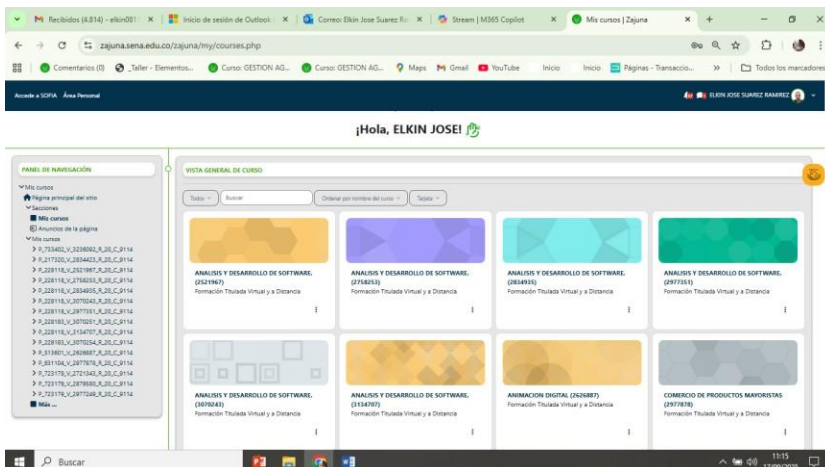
M Recibidos (4.814) - elkin081 × | Inicio de sesión de Outlook × | Correo: Elkin Jose Suarez Ra × | Stream | M365 Copilot × | Mis cursos | Zajuna × | +

zajuna.sena.edu.co/zajuna/my/courses.php

Comentarios (0) | _Taller - Elementos... | Curso: GESTION AG... | Curso: GESTION AG... | Maps | Gmail | YouTube | Inicio | Inicio | Páginas - Transaccio... | » | Todos los marcadores

Accede a SOFIA Área Personal

ELKIN JOSE SUAREZ RAMIREZ

¡Hola, ELKIN JOSE!

PANEL DE NAVEGACIÓN

Mis cursos
Página principal del sitio
Secciones
Mis cursos
Anuncios de la página
Mis cursos
P_733402_V_3236092_R_20_C_9114
P_217320_V_2834423_R_20_C_9114
P_228118_V_2521967_R_20_C_9114
P_228118_V_2758253_R_20_C_9114
P_228118_V_2834935_R_20_C_9114
P_228118_V_3070243_R_20_C_9114
P_228118_V_2977351_R_20_C_9114
P_228183_V_3070251_R_20_C_9114
P_228118_V_3134707_R_20_C_9114
P_228183_V_3070254_R_20_C_9114
P_513601_V_2626887_R_20_C_9114
P_631104_V_2977878_R_20_C_9114
P_723178_V_2721343_R_20_C_9114
P_723178_V_2879580_R_20_C_9114
P_723179_V_2977249_R_20_C_9114
Más ...

VISTA GENERAL DE CURSO

Todos | Buscar | Ordenar por nombre del curso | Tarjeta

ANALISIS Y DESARROLLO DE SOFTWARE. (2521967)
Formación Titulada Virtual y a Distancia

ANALISIS Y DESARROLLO DE SOFTWARE. (2758253)
Formación Titulada Virtual y a Distancia

ANALISIS Y DESARROLLO DE SOFTWARE. (2834935)
Formación Titulada Virtual y a Distancia

ANALISIS Y DESARROLLO DE SOFTWARE. (2977351)
Formación Titulada Virtual y a Distancia

ANALISIS Y DESARROLLO DE SOFTWARE. (3070243)
Formación Titulada Virtual y a Distancia

ANALISIS Y DESARROLLO DE SOFTWARE. (3134707)
Formación Titulada Virtual y a Distancia

ANIMACION DIGITAL (2626887)
Formación Titulada Virtual y a Distancia

COMERCIO DE PRODUCTOS MAYORISTAS (2977878)
Formación Titulada Virtual y a Distancia

Buscar

11:15
17/09/2024